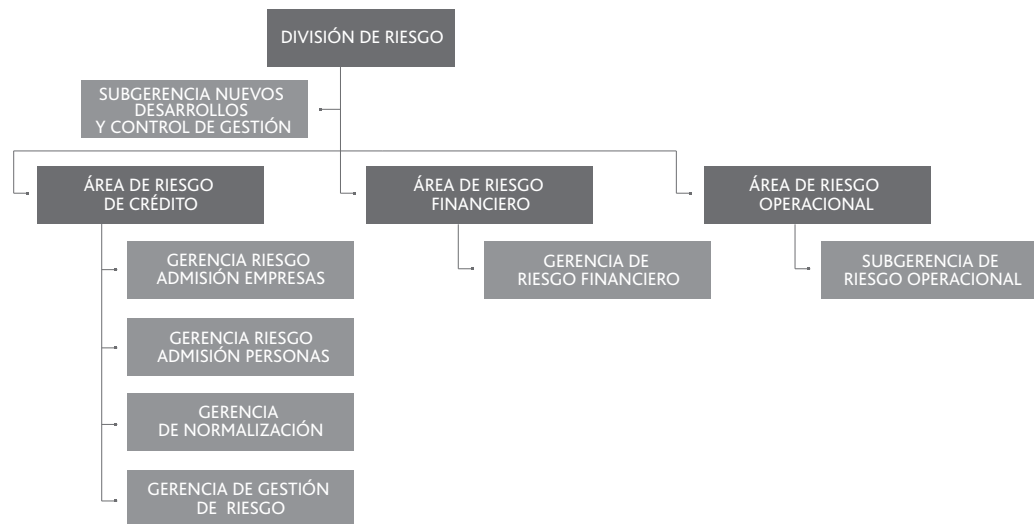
DIVISIÓN DE RIESGO

SUBGERENCIA NUEVOS DESARROLLOS Y CONTROL DE GESTIÓN

ÁREA DE RIESGO DE CRÉDITO

GERENCIA RIESGO ADMISIÓN EMPRESAS

GERENCIA RIESGO ADMISIÓN PERSONAS

GERENCIA DE NORMALIZACIÓN

GERENCIA DE GESTIÓN DE RIESGO

ÁREA DE RIESGO FINANCIERO

GERENCIA DE RIESGO FINANCIERO

ÁREA DE RIESGO OPERACIONAL

SUBGERENCIA DE RIESGO OPERACIONAL